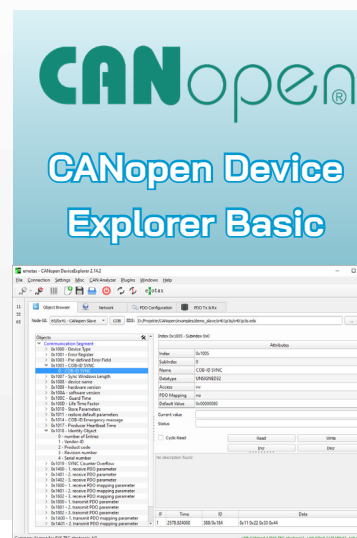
CANopen®

CANopen Device Explorer Basic

emotas - CANopen DeviceExplorer 2.14.2

File Connection Settings Misc CAN Analyzer Plugins Windows Help

emtas

Object Browser | Network | PDO Configuration | PDO Tx & Rx

Node-ID: 65(0x41) - CANopen Slave | COB | EDS: D:/Projekte/CANopen/examples/demo_slave/s401/s0x41/s0x.eds

Objects

Communication Segment
0x1000 - Device Type
0x1001 - Error Register
0x1003 - Pre-defined Error Field
0x1005 - COB-ID SYNC
0x1007 - Sync Window Length
0x1008 - device name
0x1009 - hardware version
0x100A - software version
0x100C - Guard Time
0x100D - Life Time Factor
0x1010 - Store Parameters
0x1011 - restore default parameters
0x1014 - COB-ID Emergency message
0x1017 - Producer Heartbeat Time
0x1018 - Identity Object
0 - number of Entries
1 - Vendor-ID
2 - Product code
3 - Revision number
4 - Serial number
0x1019 - SYNC Counter Overflow
0x1400 - 1. receive PDO parameter
0x1401 - 2. receive PDO parameter
0x1402 - 3. receive PDO parameter
0x1600 - 1. receive PDO mapping parameter
0x1601 - 2. receive PDO mapping parameter
0x1602 - 3. receive PDO mapping parameter
0x1800 - 1. transmit PDO parameter
0x1801 - 2. transmit PDO parameter
0x1802 - 3. transmit PDO parameter
0x1A00 - 1. transmit PDO mapping parameter
0x1A01 - 2. transmit PDO mapping parameter

Index 0x1005 - Subindex 0x0

Attributes

| | |
|---|---|
| Index | 0x1005 |
| Subindex | 0 |
| Name | COB-ID SYNC |
| Datatype | UNSIGNED32 |
| Access | rw |
| PDO Mapping | no |
| Default Value | 0x00000080 |

Current value
Status

Cyclic Read | Read | Write
Dec | Dec

No description found

| # | Time | ID | Data |
|---|---|---|---|
| 1 | 2579.924000 | 580/0x104 | 0x11 0x22 0x33 0x44 |